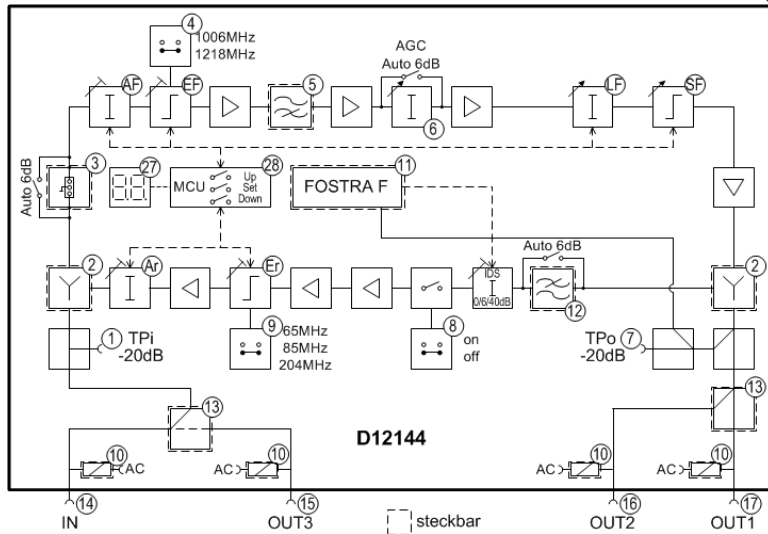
4
1006MHz
1218MHz
AGC
Auto 6dB
AF
EF
5
6
LF
SF
Auto 6dB
3
27
MCU
Up
Set
Down
28
FOSTRA F
11
2
Ar
Er
IDS
0/6/40dB
Auto 6dB
12
2
1
TPi
-20dB
9
65MHz
85MHz
204MHz
8
on
off
TPo
-20dB
7
13
13
D12144
10
AC
10
AC
10
AC
10
AC
14
IN
15
OUT3
steckbar
16
OUT2
17
OUT1